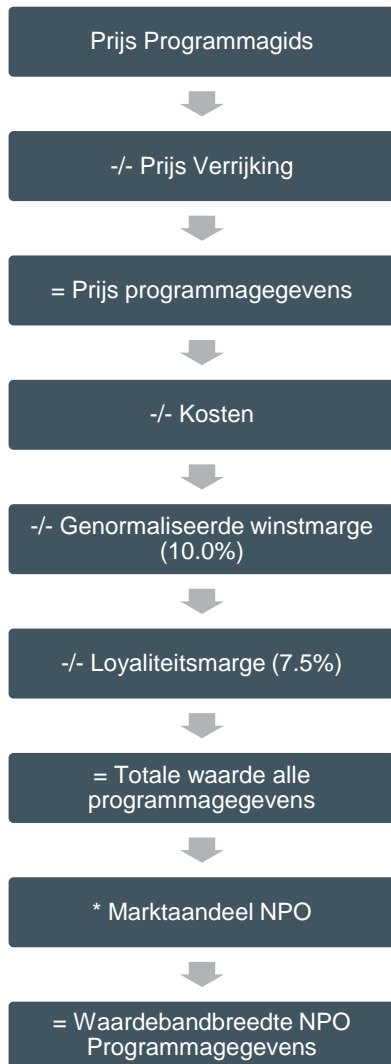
Prijs Programmagids

-/- Prijs Verrijking

= Prijs programmagegevens

-/- Kosten

-/- Genormaliseerde winstmarge (10.0%)

-/- Loyaliteitsmarge (7.5%)

= Totale waarde alle programmagegevens

* Marktaandeel NPO

= Waardebandbreedte NPO Programmagegevens